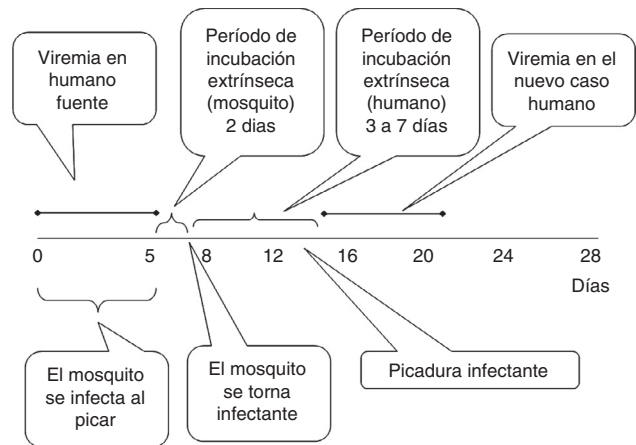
Viremia en humano fuente

Período de incubación extrínseca (mosquito) 2 días

Período de incubación extrínseca (humano) 3 a 7 días

Viremia en el nuevo caso humano

0
5
8
12
16
20
24
28
Días

El mosquito se infecta al picar

El mosquito se torna infectante

Picadura infectante